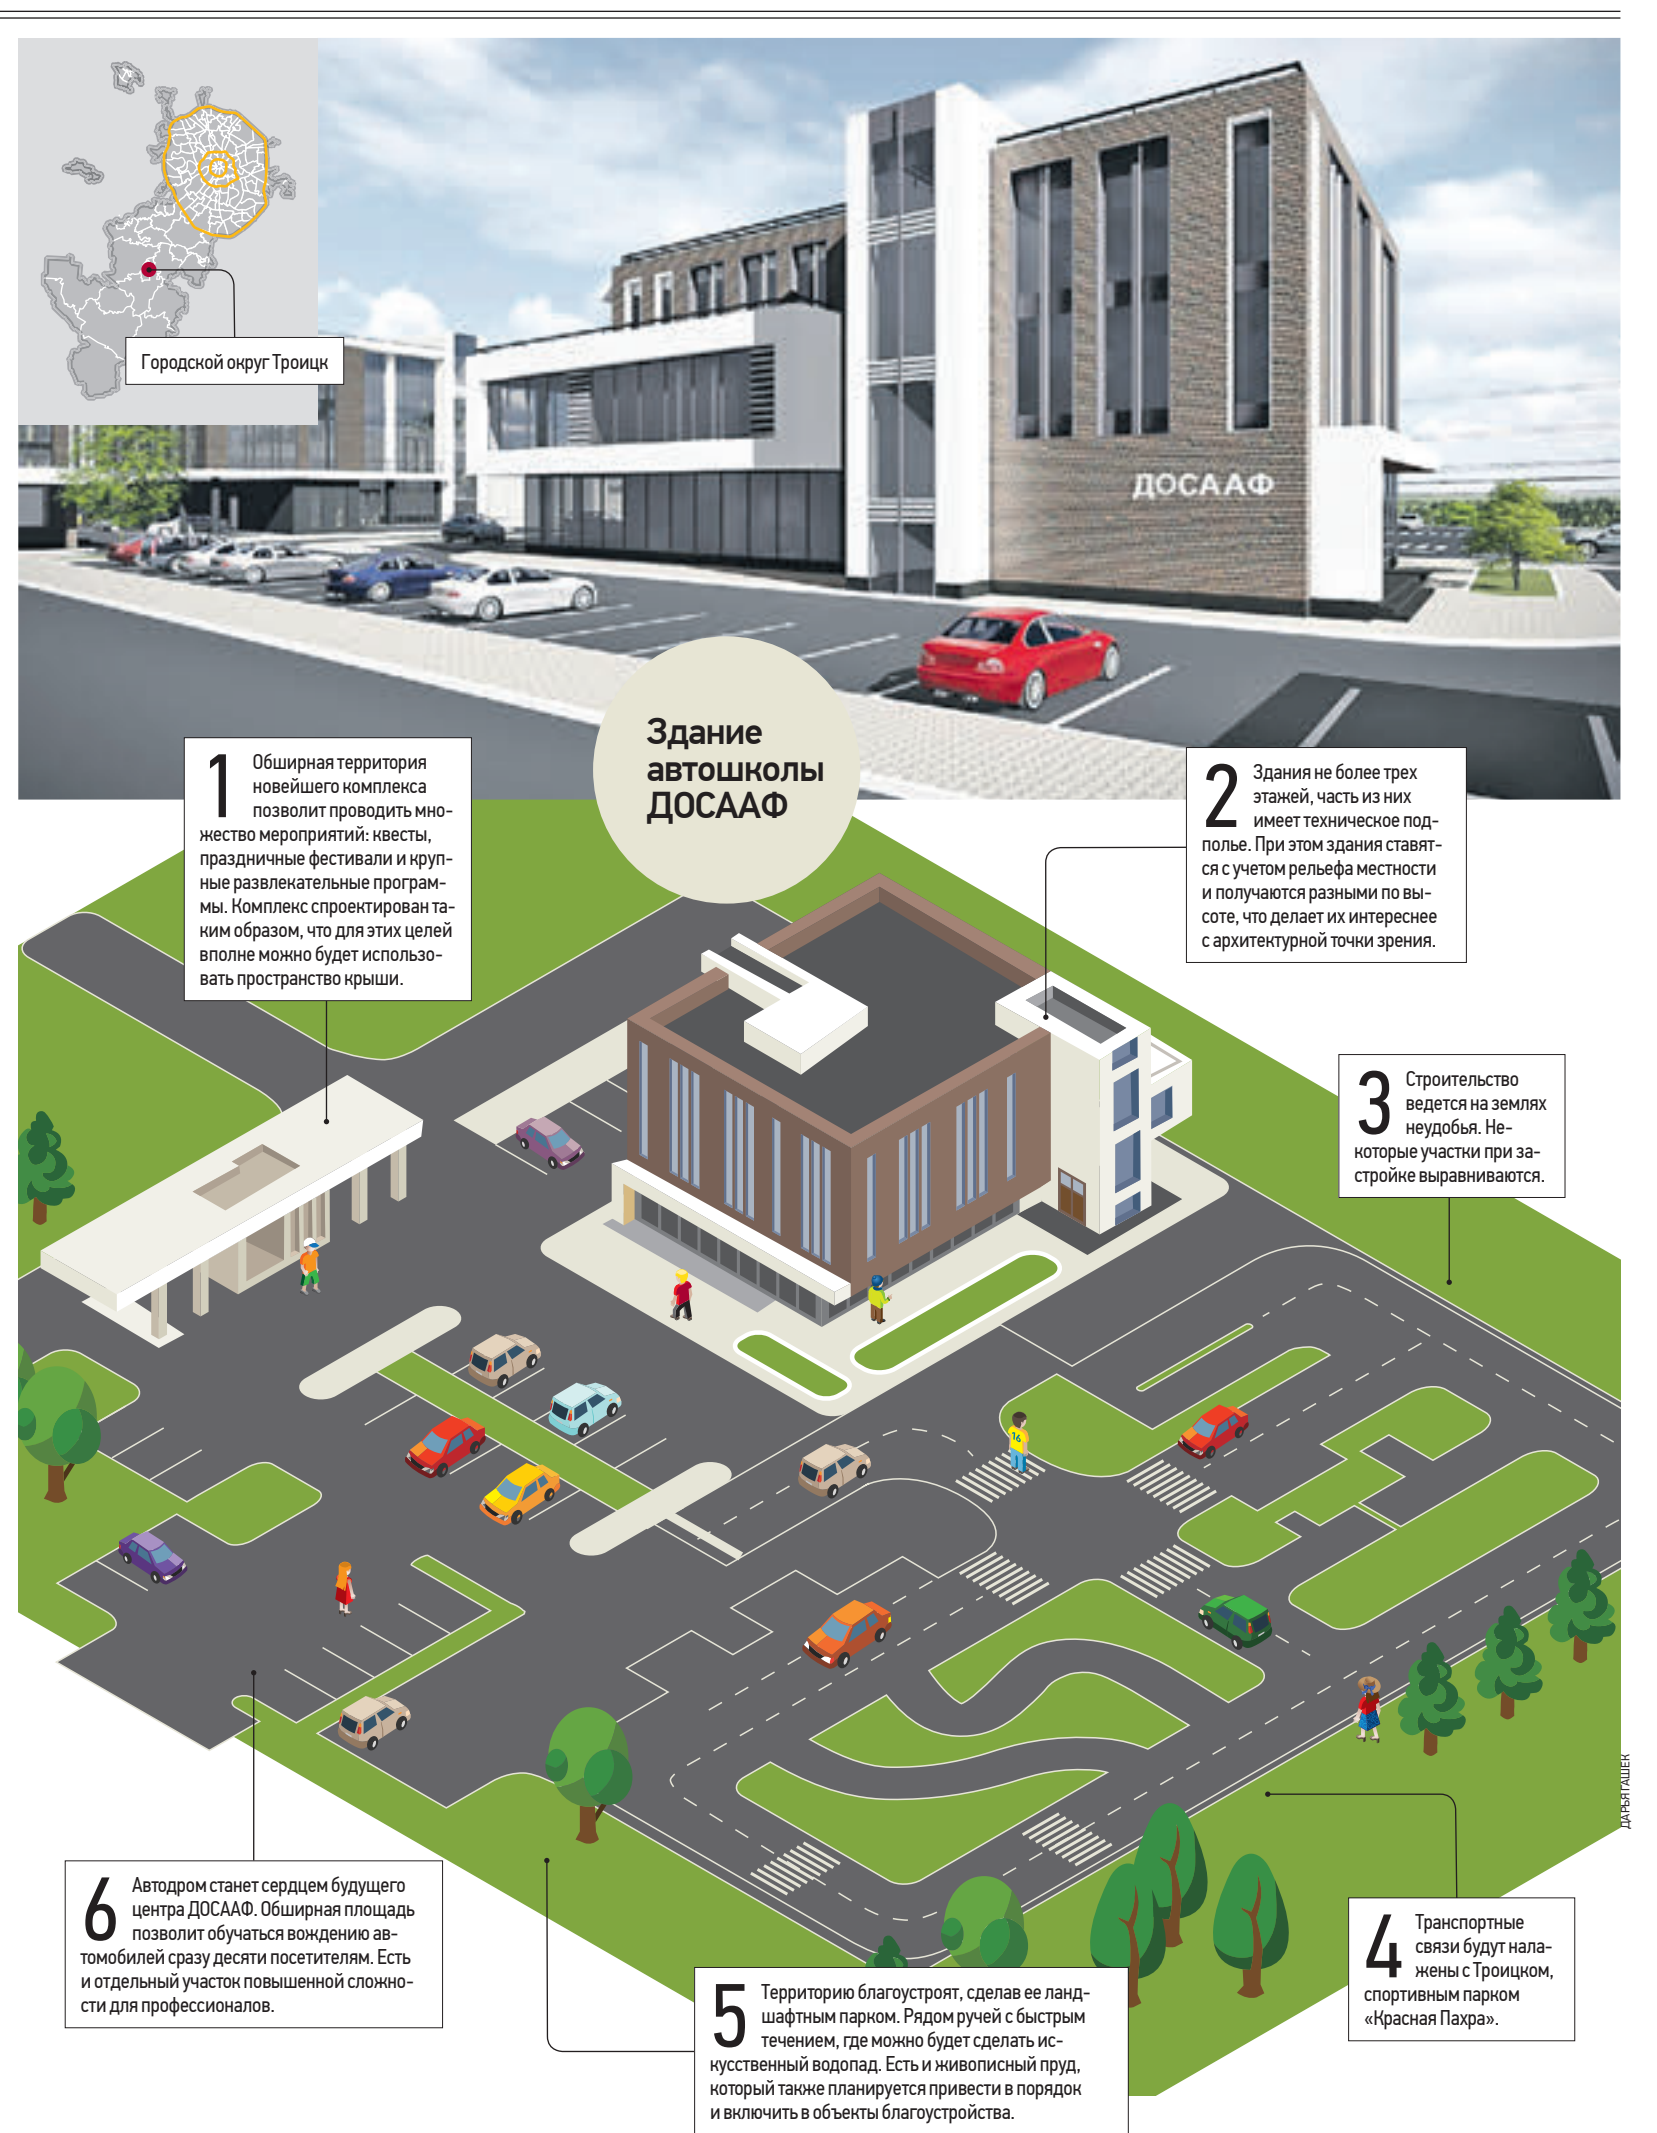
Городской округ Троицк

ДОСААФ

Здание автошколы ДОСААФ

1 Обширная территория новейшего комплекса позволит проводить множество мероприятий: квесты, праздничные фестивали и крупные развлекательные программы. Комплекс спроектирован таким образом, что для этих целей вполне можно будет использовать пространство крыши.

2 Здания не более трех этажей, часть из них имеет техническое подполье. При этом здания ставятся с учетом рельефа местности и получаются разными по высоте, что делает их интереснее с архитектурной точки зрения.

3 Строительство ведется на землях неудобья. Некоторые участки при застройке выравниваются.

4 Транспортные связи будут налажены с Троицком, спортивным парком «Красная Пахра».

5 Территорию благоустроят, сделав ее ландшафтным парком. Рядом ручей с быстрым течением, где можно будет сделать искусственный водопад. Есть и живописный пруд, который также планируется привести в порядок и включить в объекты благоустройства.

6 Автодром станет сердцем будущего центра ДОСААФ. Обширная площадь позволит обучаться вождению автомобилей сразу десяти посетителям. Есть и отдельный участок повышенной сложности для профессионалов.

ДАРЬЯ ТАШЕК